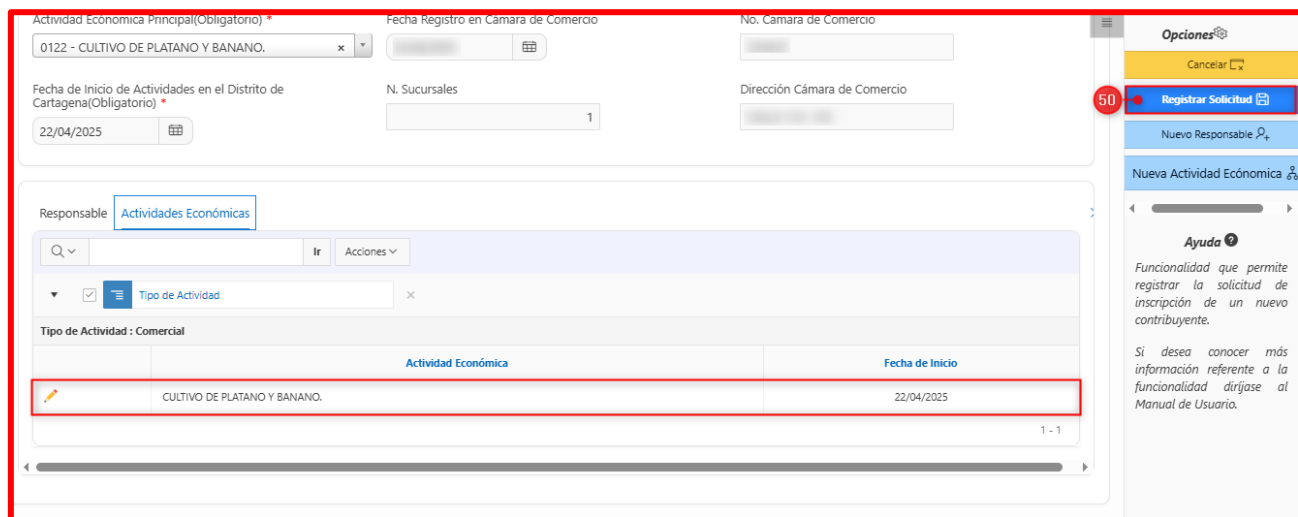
Actividad Económica Principal(Obligatorio) *

0122 - CULTIVO DE PLATANO Y BANANO.

Fecha Registro en Cámara de Comercio

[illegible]

No. Cámara de Comercio

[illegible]

Fecha de Inicio de Actividades en el Distrito de Cartagena(Obligatorio) *

22/04/2025

N. Sucursales

1

Dirección Cámara de Comercio

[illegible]

Responsable

Actividades Económicas

Ir

Acciones

Tipo de Actividad

Tipo de Actividad : Comercial

| | Actividad Económica | Fecha de Inicio |
|---|---|---|
| | CULTIVO DE PLATANO Y BANANO. | 22/04/2025 |

1 - 1

Opciones

Cancelar

50

Registrar Solicitud

Nuevo Responsable

Nueva Actividad Económica

Ayuda

Funcionalidad que permite registrar la solicitud de inscripción de un nuevo contribuyente.

Si desea conocer más información referente a la funcionalidad diríjase al Manual de Usuario.